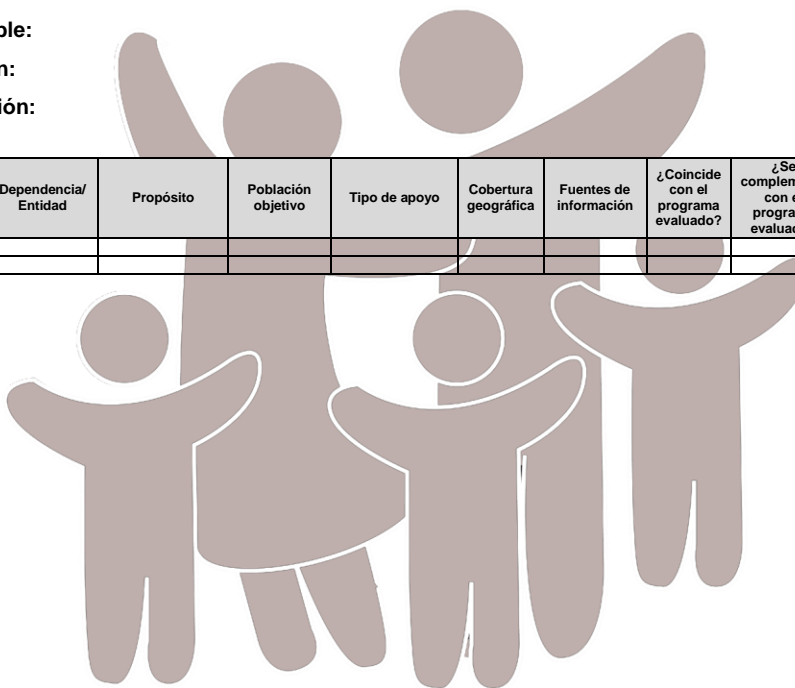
ble:

n:

ión:

| Dependencia/ Entidad | Propósito | Población objetivo | Tipo de apoyo | Cobertura geográfica | Fuentes de información | ¿Coincide con el programa evaluado? | ¿Se complem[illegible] con e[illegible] progra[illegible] evalua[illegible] |
|---|---|---|---|---|---|---|---|
| | | | | | | | |
| | | | | | | | |